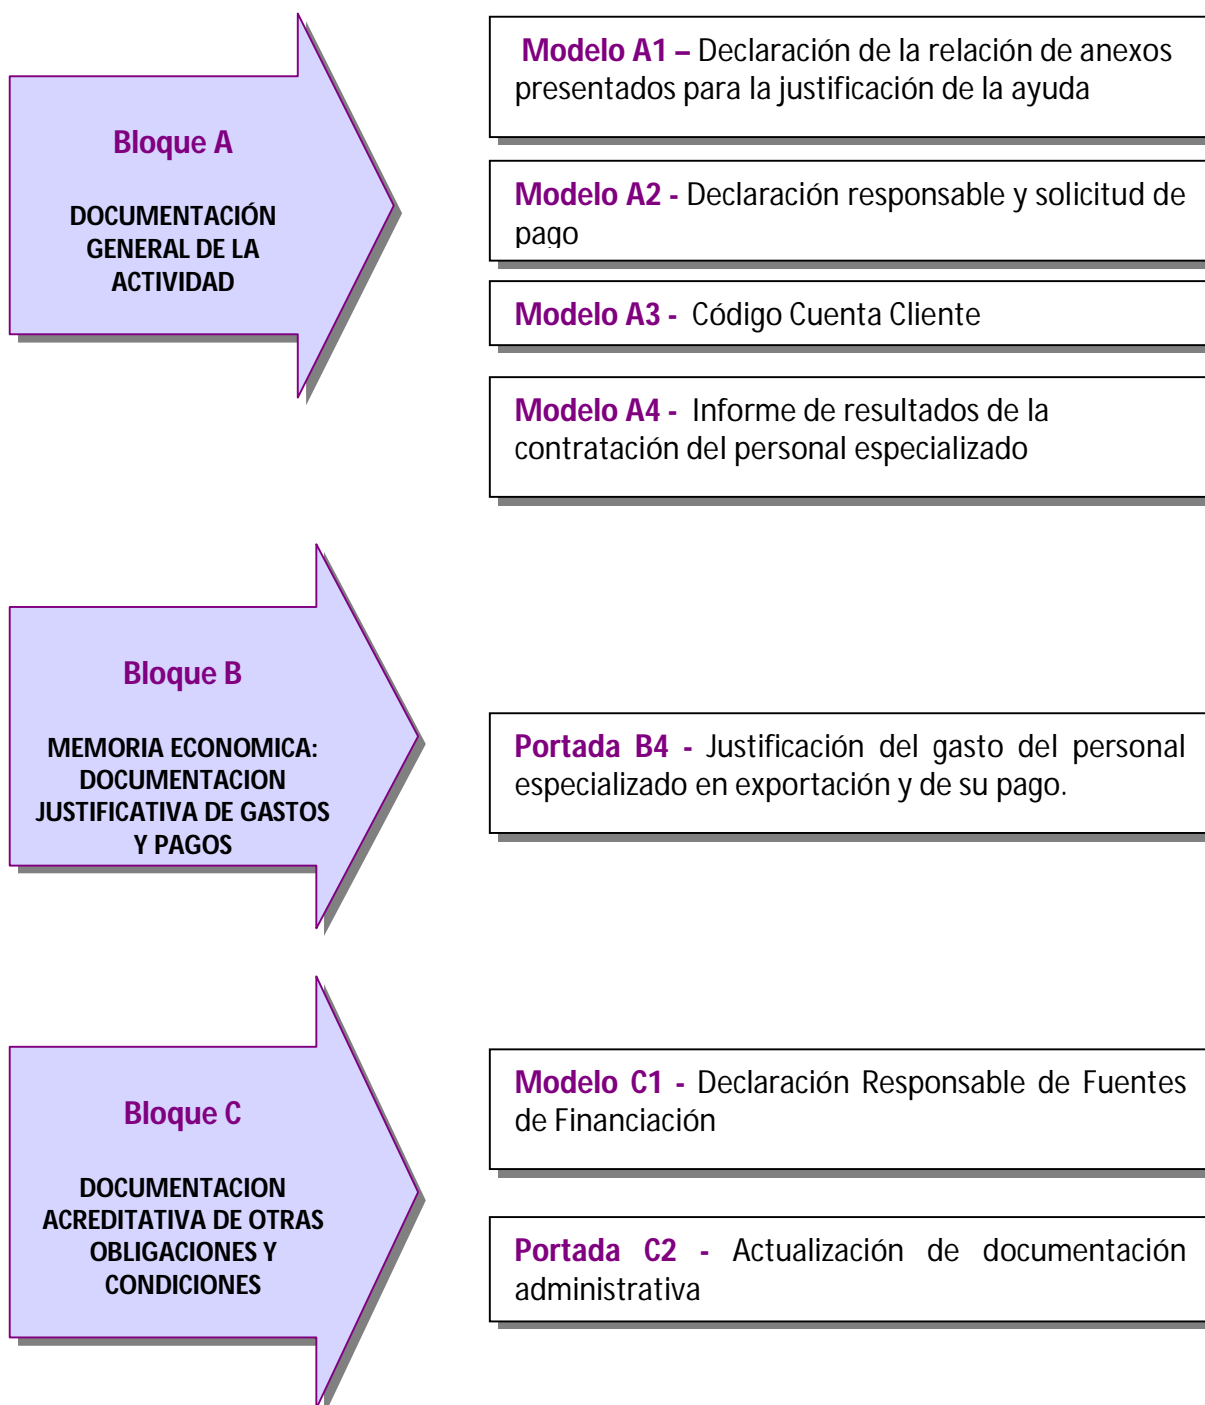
Bloque A

DOCUMENTACIÓN GENERAL DE LA ACTIVIDAD

Modelo A1 – Declaración de la relación de anexos presentados para la justificación de la ayuda

Modelo A2 - Declaración responsable y solicitud de pago

Modelo A3 - Código Cuenta Cliente

Modelo A4 - Informe de resultados de la contratación del personal especializado

Bloque B

MEMORIA ECONOMICA: DOCUMENTACION JUSTIFICATIVA DE GASTOS Y PAGOS

Portada B4 - Justificación del gasto del personal especializado en exportación y de su pago.

Bloque C

DOCUMENTACION ACREDITATIVA DE OTRAS OBLIGACIONES Y CONDICIONES

Modelo C1 - Declaración Responsable de Fuentes de Financiación

Portada C2 - Actualización de documentación administrativa